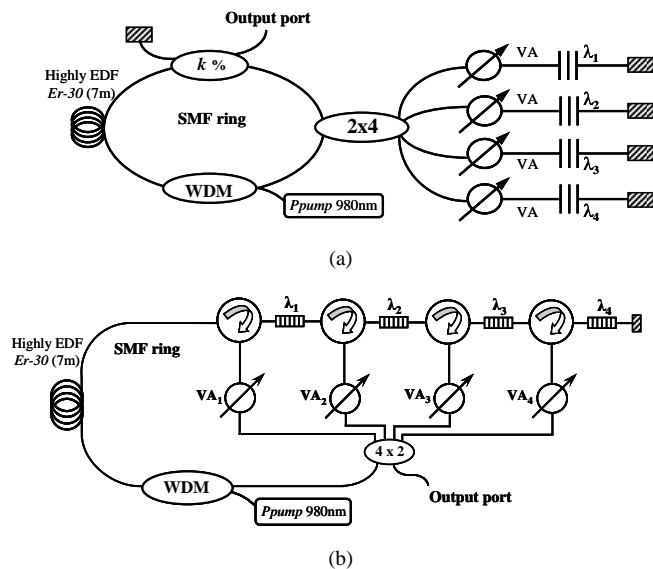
Output port

$k$ %

Highly EDF
*Er-30* (7m)

SMF ring

2x4

WDM

*Ppump* 980nm

VA $\lambda_1$

VA $\lambda_2$

VA $\lambda_3$

VA $\lambda_4$

(a)

Highly EDF
*Er-30* (7m)

SMF ring

$\lambda_1$ $\lambda_2$ $\lambda_3$ $\lambda_4$

$VA_1$ $VA_2$ $VA_3$ $VA_4$

4 x 2

WDM

*Ppump* 980nm

Output port

(b)